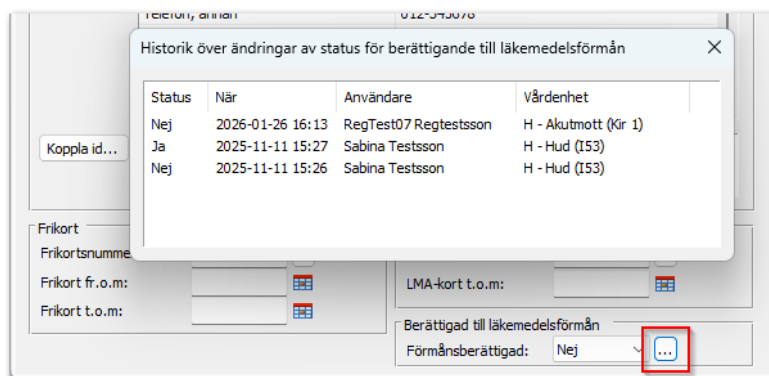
Telefon, annan	012-345678

Historik över ändringar av status för berättigande till läkemedelsförmån

| Status | När | Användare | Vårdenhet |
|---|---|---|---|
| Nej | 2026-01-26 16:13 | RegTest07 Regtestsson | H - Akutmott (Kir 1) |
| Ja | 2025-11-11 15:27 | Sabina Testsson | H - Hud (I53) |
| Nej | 2025-11-11 15:26 | Sabina Testsson | H - Hud (I53) |

Koppla id...

Frikort
Frikortsnumme
Frikort fr.o.m:
Frikort t.o.m:

LMA-kort t.o.m:

Berättigad till läkemedelsförmån
Förmånsberättigad: Nej
...